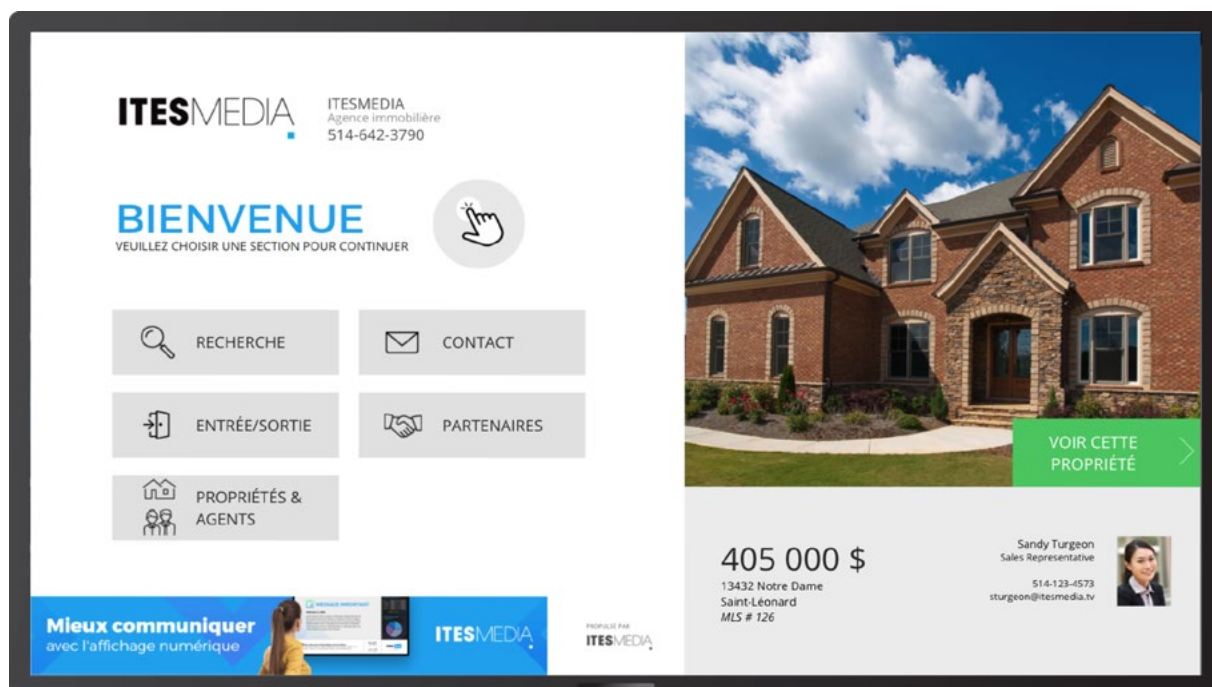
ITESMEDIA

ITESMEDIA
Agence immobilière
514-642-3790

BIENVENUE
VEUILLEZ CHOISIR UNE SECTION POUR CONTINUER

RECHERCHE

CONTACT

ENTRÉE/SORTIE

PARTENAIRES

PROPRIÉTÉS & AGENTS

Mieux communiquer
avec l'affichage numérique

MESSAGE IMPORTANT

ITESMEDIA

PROPULSÉ PAR
ITESMEDIA

VOIR CETTE PROPRIÉTÉ

405 000 $
13432 Notre Dame
Saint-Léonard
MLS # 126

Sandy Turgeon
Sales Representative
514-123-4573
sturgeon@itesmedia.tv